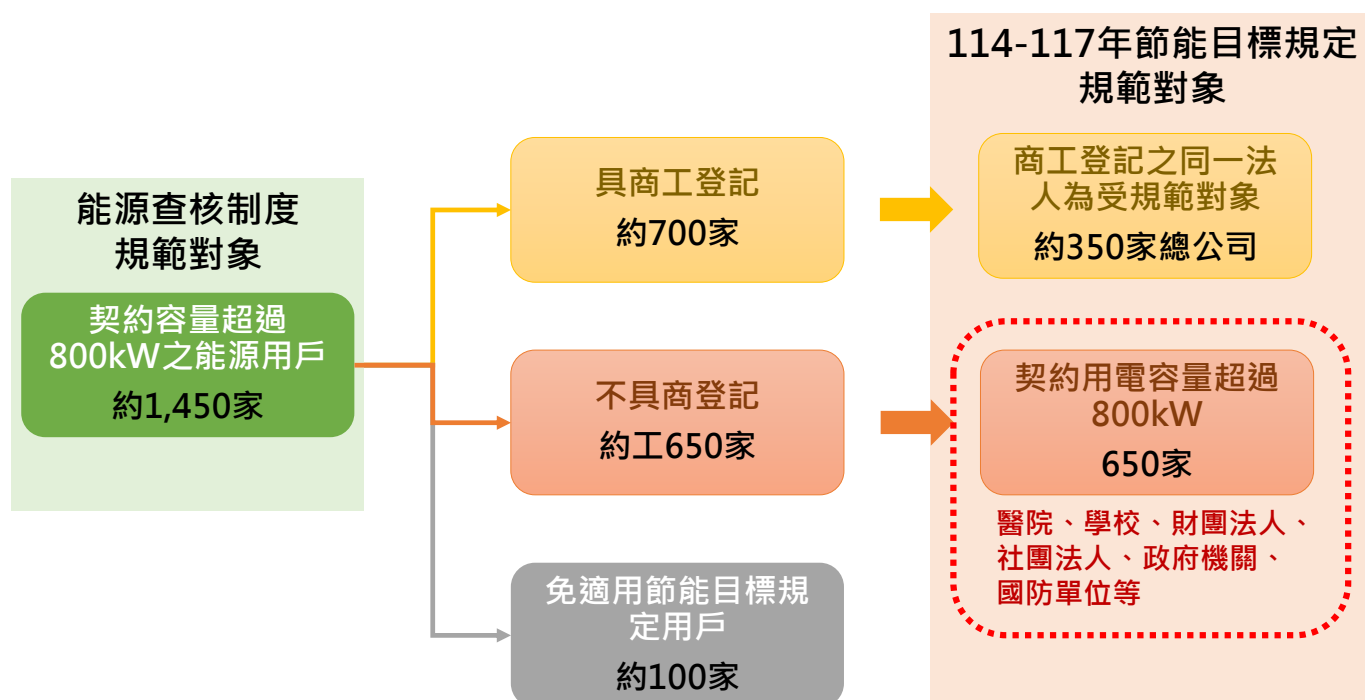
能源查核制度規範對象

契約容量超過800kW之能源用戶

約1,450家

具商工登記

約700家

不具商登記

約工650家

免適用節能目標規定用戶

約100家

114-117年節能目標規定規範對象

商工登記之同一法人為受規範對象

約350家總公司

契約用電容量超過800kW

650家

醫院、學校、財團法人、社團法人、政府機關、國防單位等